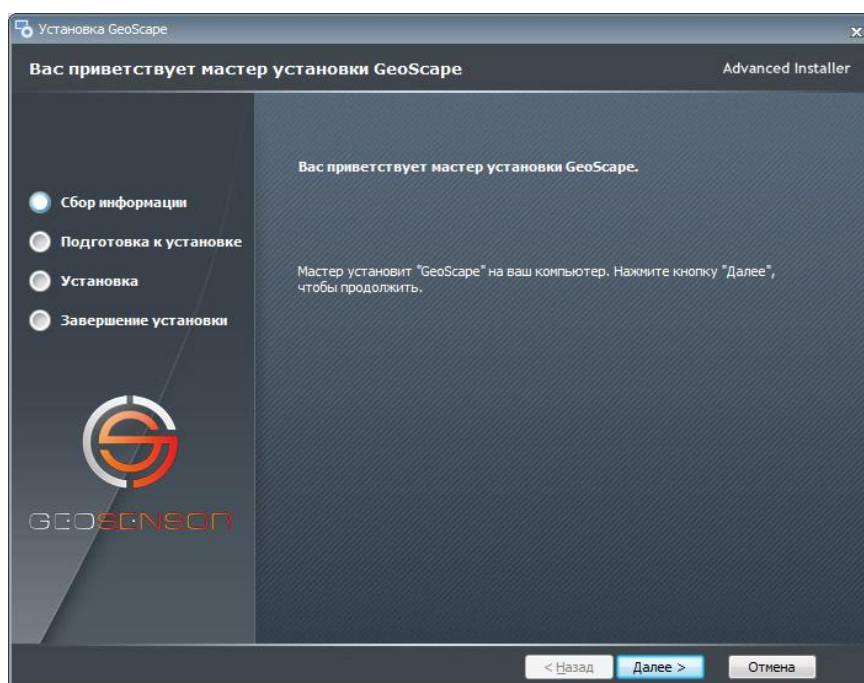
Установка GeoScape

Вас приветствует мастер установки GeoScape

Advanced Installer

Сбор информации

Подготовка к установке

Установка

Завершение установки

GEOSENSOR

Вас приветствует мастер установки GeoScape.

Мастер установит "GeoScape" на ваш компьютер. Нажмите кнопку "Далее", чтобы продолжить.

< Назад

Далее >

Отмена